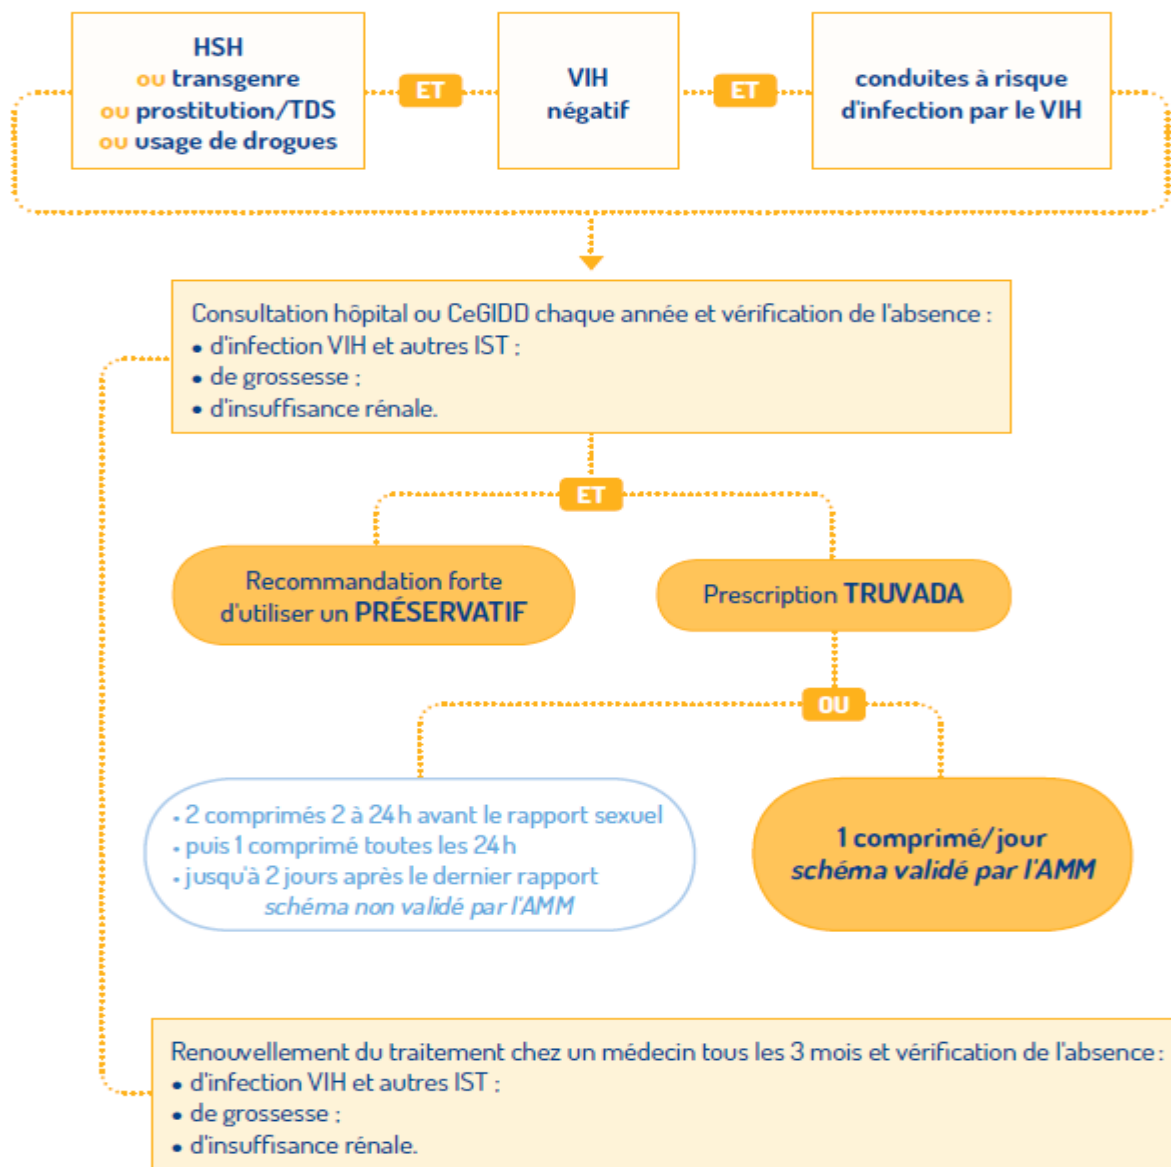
HSH
ou transgenre
ou prostitution/TDS
ou usage de drogues

ET

VIH
négatif

ET

conduites à risque
d'infection par le VIH

Consultation hôpital ou CeGIDD chaque année et vérification de l'absence :
• d'infection VIH et autres IST ;
• de grossesse ;
• d'insuffisance rénale.

ET

Recommandation forte d'utiliser un PRÉSERVATIF

Prescription TRUVADA

OU

• 2 comprimés 2 à 24 h avant le rapport sexuel
• puis 1 comprimé toutes les 24 h
• jusqu'à 2 jours après le dernier rapport
schéma non validé par l'AMM

1 comprimé/jour
schéma validé par l'AMM

Renouvellement du traitement chez un médecin tous les 3 mois et vérification de l'absence :
• d'infection VIH et autres IST ;
• de grossesse ;
• d'insuffisance rénale.